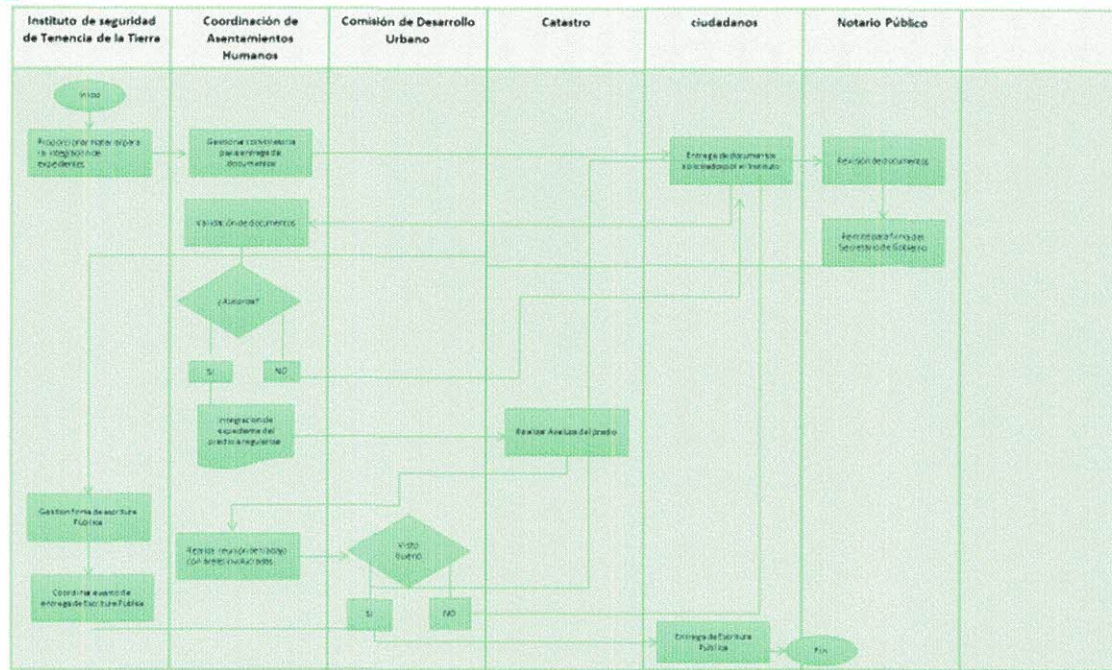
| Instituto de seguridad de Tenencia de la Tierra | Coordinación de Asentamientos Humanos | Comisión de Desarrollo Urbano | Catastro | ciudadanos | Notario Público | |
|---|---|---|---|---|---|---|

Inicio

Proporcionar material para la integración de expedientes

Gestiona convocatoria para entrega de documentos

Entrega de documentos solicitados por el Instituto

Revisión de documentos

Validación de documentos

Remite para firma del Secretario de Gobierno

¿Autoriza?

SI

NO

Integración de expediente del predio a regularizar

Realizar Avalúo del predio

Gestiona firma de escritura Pública

Realiza revisión de trabajo con entes involucrados

Visto Bueno

Coordina evento de entrega de Escritura Pública

SI

NO

Entrega de Escritura Pública

Fin